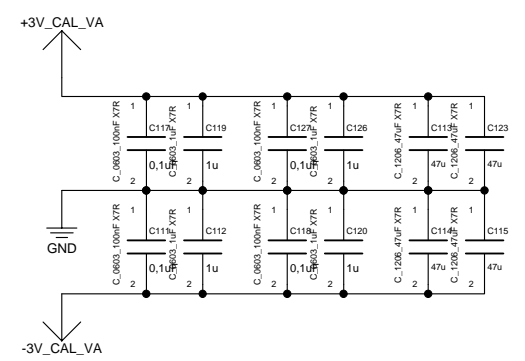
+3V_CAL_VA

C_0603_100nF X7R
1
C117
0,1uF
2

C_0603_1uF X7R
C119
1u
2

C_0603_100nF X7R
1
C127
0,1uF
2

C_0603_1uF X7R
C126
1u
2

C_1206_47uF X7R
1
C113
47u
2

C_1206_47uF X7R
C123
47u
2

GND

C_0603_100nF X7R
1
C111
0,1uF
2

C_0603_1uF X7R
C112
1u
2

C_0603_100nF X7R
1
C118
0,1uF
2

C_0603_1uF X7R
C120
1u
2

C_1206_47uF X7R
1
C114
47u
2

C_1206_47uF X7R
C115
47u
2

-3V_CAL_VA